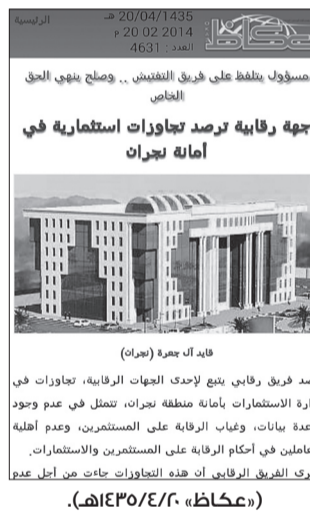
الرئيسية 20/04/1435 هـ
20.02.2014 م
العدد : 4631

عكاظ

مسؤول يتلفظ على فريق التفتيش .. وصلح ينهي الحق الخاص

جهة رقابية ترصد تجاوزات استثمارية في أمانة نجران

قايد آل جعرة (نجران)

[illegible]د فريق رقابي يتبع لإحدى الجهات الرقابية، تجاوزات في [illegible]ارة الاستثمارات بأمانة منطقة نجران، تتمثل في عدم وجود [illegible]عدة بيانات، وغياب الرقابة على المستثمرين، وعدم أهلية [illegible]عاملين في أحكام الرقابة على المستثمرين والاستثمارات.
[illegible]رى الفريق الرقابي أن هذه التجاوزات جاءت من أجل عدم

(«عكاظ» ١٤٣٥/٤/٢٠هـ).